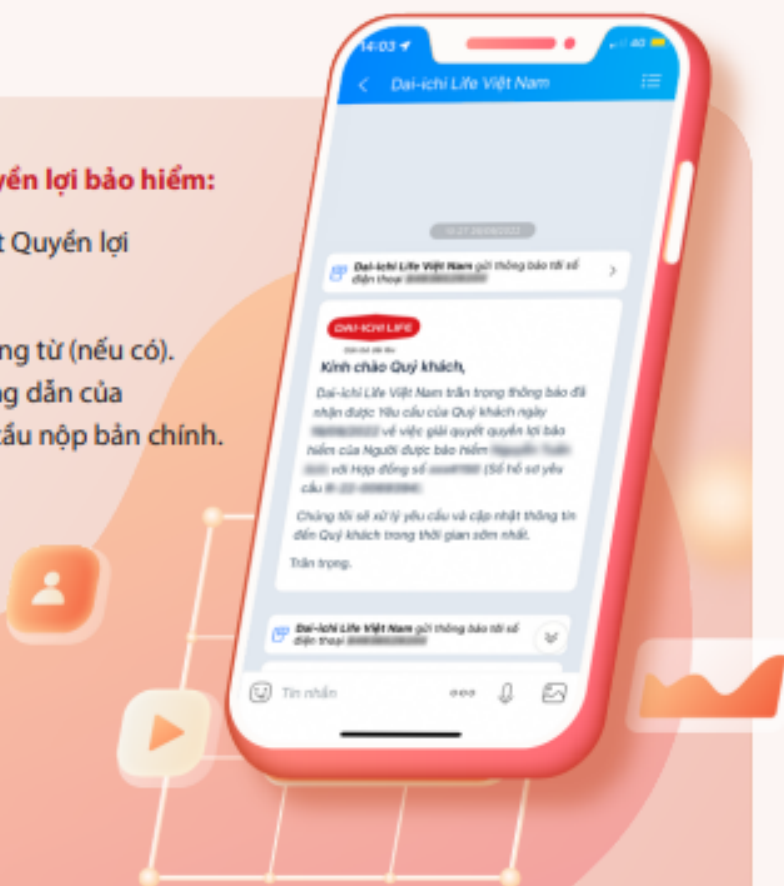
yền lợi bảo hiểm:

t Quyền lợi

ng từ (nếu có).
ng dẫn của
cầu nộp bản chính.

14:03

Dai-ichi Life Việt Nam

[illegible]

Dai-ichi Life Việt Nam gửi thông báo tới số điện thoại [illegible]

DAI-ICHI LIFE

Kính chào Quý khách,

Dai-ichi Life Việt Nam trân trọng thông báo đã nhận được Yêu cầu của Quý khách ngày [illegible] về việc giải quyết quyền lợi bảo hiểm của Người được bảo hiểm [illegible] với Hợp đồng số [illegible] (Số hồ sơ yêu cầu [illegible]).

Chúng tôi sẽ xử lý yêu cầu và cập nhật thông tin đến Quý khách trong thời gian sớm nhất.

Trân trọng.

Dai-ichi Life Việt Nam gửi thông báo tới số điện thoại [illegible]

Tin nhắn